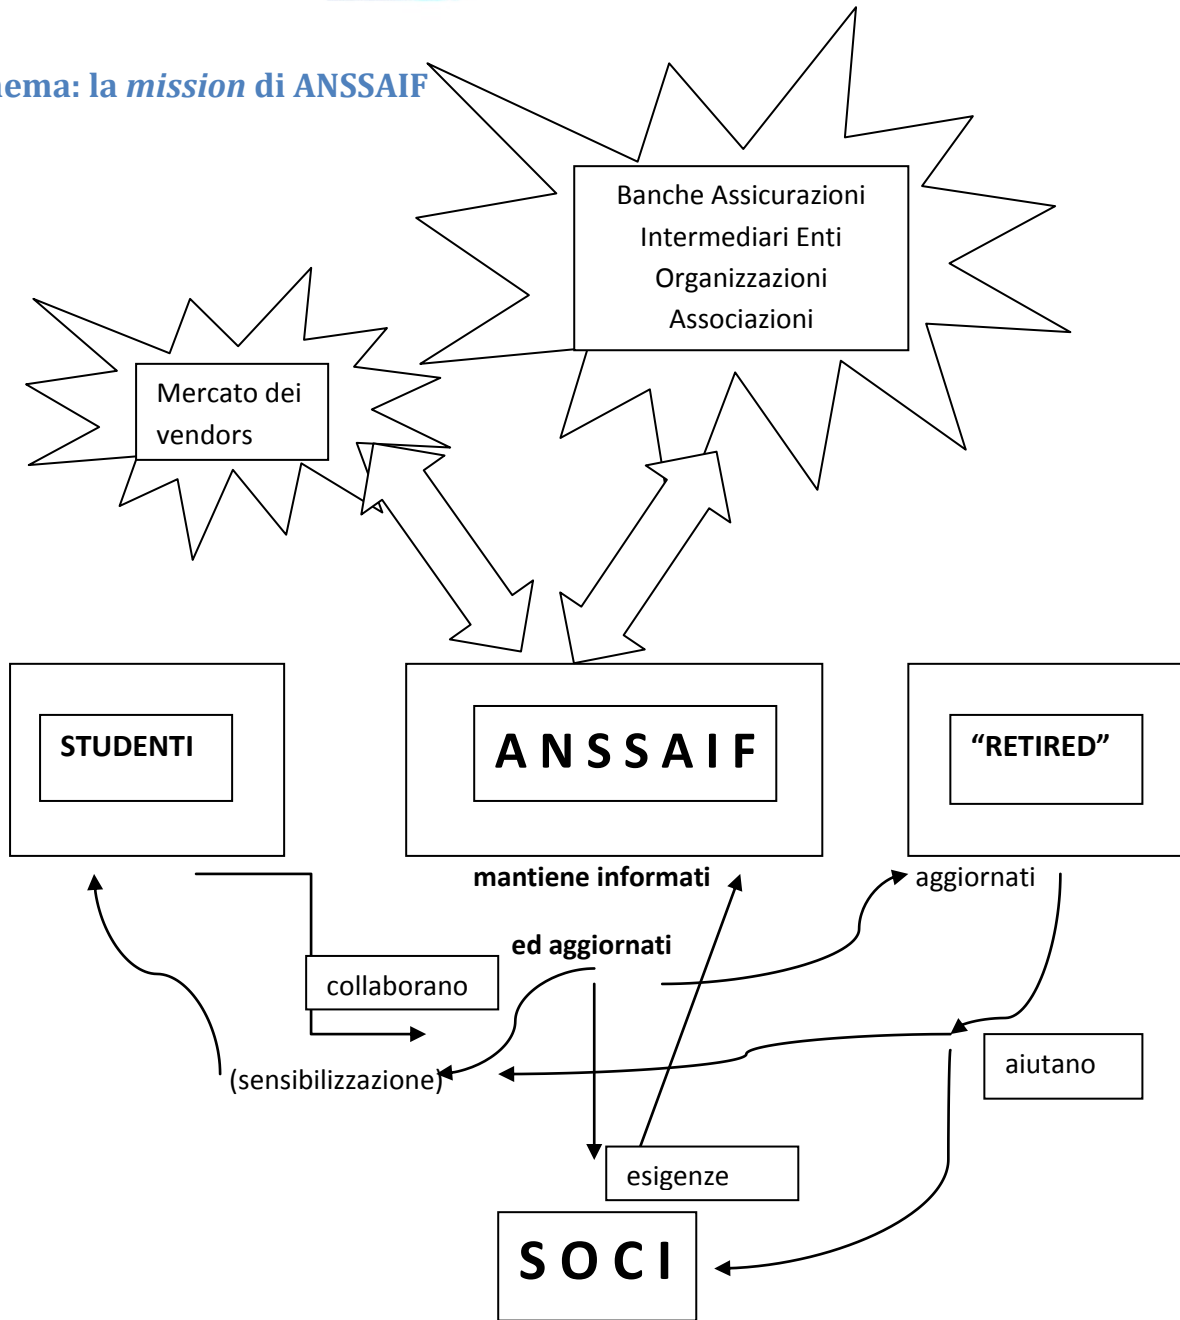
ema: la *mission* di ANSSAIF

Banche Assicurazioni Intermediari Enti Organizzazioni Associazioni

Mercato dei vendors

STUDENTI

A N S S A I F

"RETIRED"

mantiene informati

aggiornati

ed aggiornati

collaborano

(sensibilizzazione)

aiutano

esigenze

S O C I